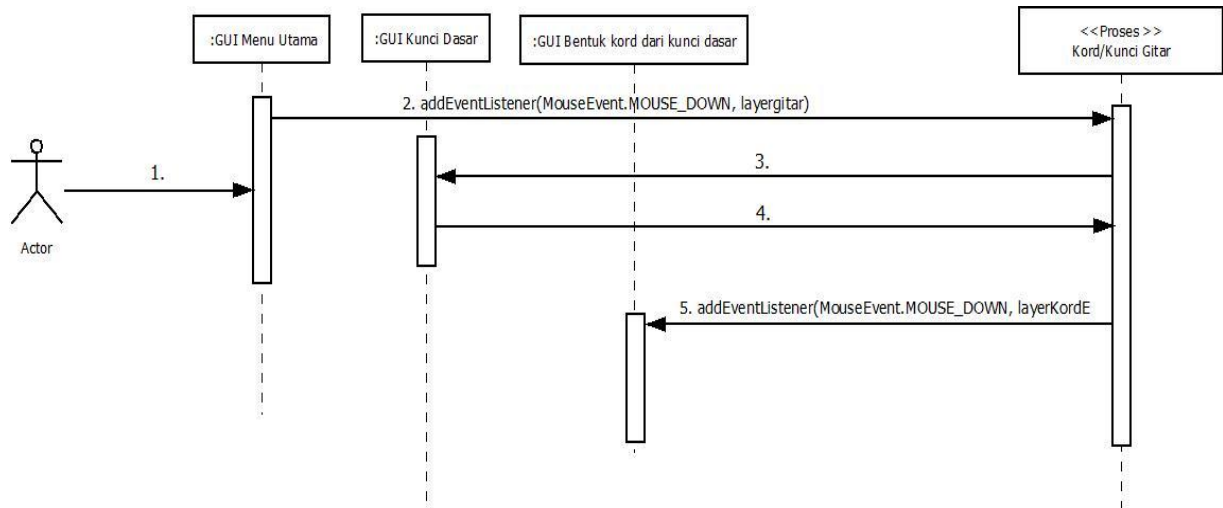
:GUI Menu Utama

:GUI Kunci Dasar

:GUI Bentuk kord dari kunci dasar

<<Proses>>
Kord/Kunci Gitar

2. addEventListener(MouseEvent.MOUSE_DOWN, layergitar)

1.

Actor

3.

4.

5. addEventListener(MouseEvent.MOUSE_DOWN, layerKordE